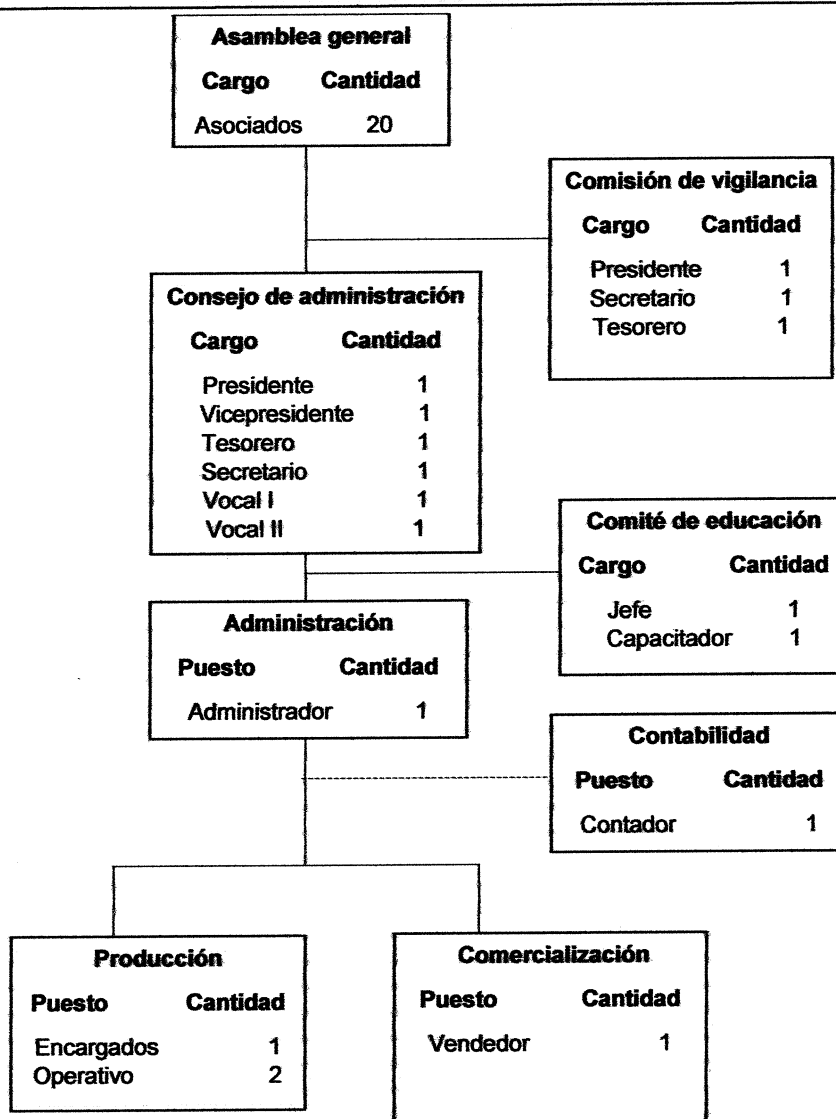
**Asamblea general**

| Cargo | Cantidad |
|---|---|
| Asociados | 20 |

**Comisión de vigilancia**

| Cargo | Cantidad |
|---|---|
| Presidente | 1 |
| Secretario | 1 |
| Tesorero | 1 |

**Consejo de administración**

| Cargo | Cantidad |
|---|---|
| Presidente | 1 |
| Vicepresidente | 1 |
| Tesorero | 1 |
| Secretario | 1 |
| Vocal I | 1 |
| Vocal II | 1 |

**Comité de educación**

| Cargo | Cantidad |
|---|---|
| Jefe | 1 |
| Capacitador | 1 |

**Administración**

| Puesto | Cantidad |
|---|---|
| Administrador | 1 |

**Contabilidad**

| Puesto | Cantidad |
|---|---|
| Contador | 1 |

**Producción**

| Puesto | Cantidad |
|---|---|
| Encargados | 1 |
| Operativo | 2 |

**Comercialización**

| Puesto | Cantidad |
|---|---|
| Vendedor | 1 |